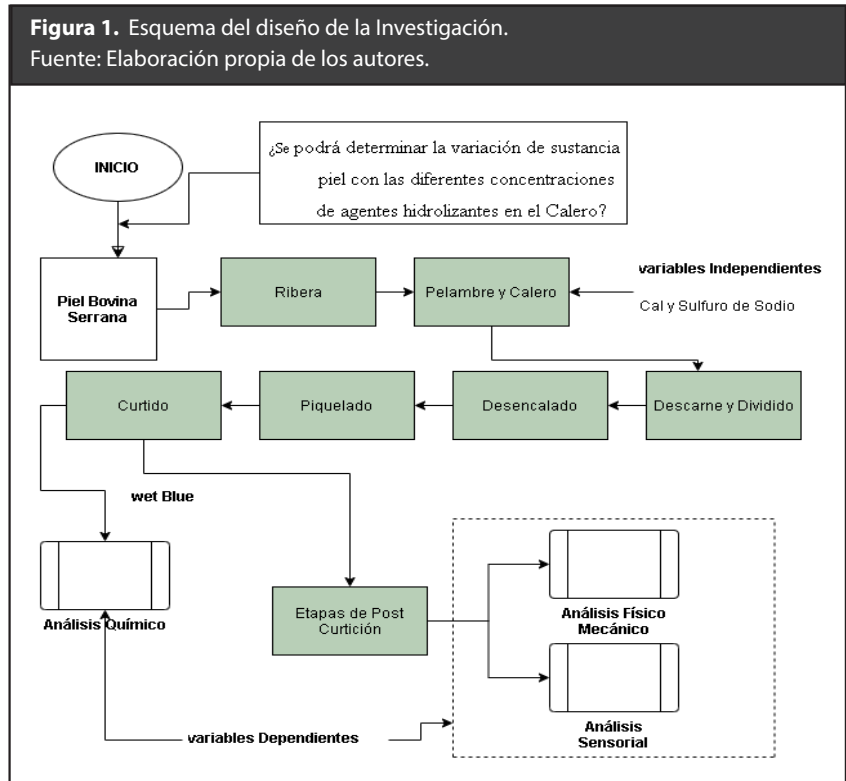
**Figura 1.** Esquema del diseño de la Investigación.
Fuente: Elaboración propia de los autores.

INICIO

¿Se podrá determinar la variación de sustancia piel con las diferentes concentraciones de agentes hidrolizantes en el Calero?

Piel Bovina Serrana

Ribera

Pelambre y Calero

variables Independientes

Cal y Sulfuro de Sodio

Descarne y Dividido

Desencalado

Piquelado

Curtido

wet Blue

Análisis Químico

Etapas de Post Curtición

Análisis Físico Mecánico

Análisis Sensorial

variables Dependientes